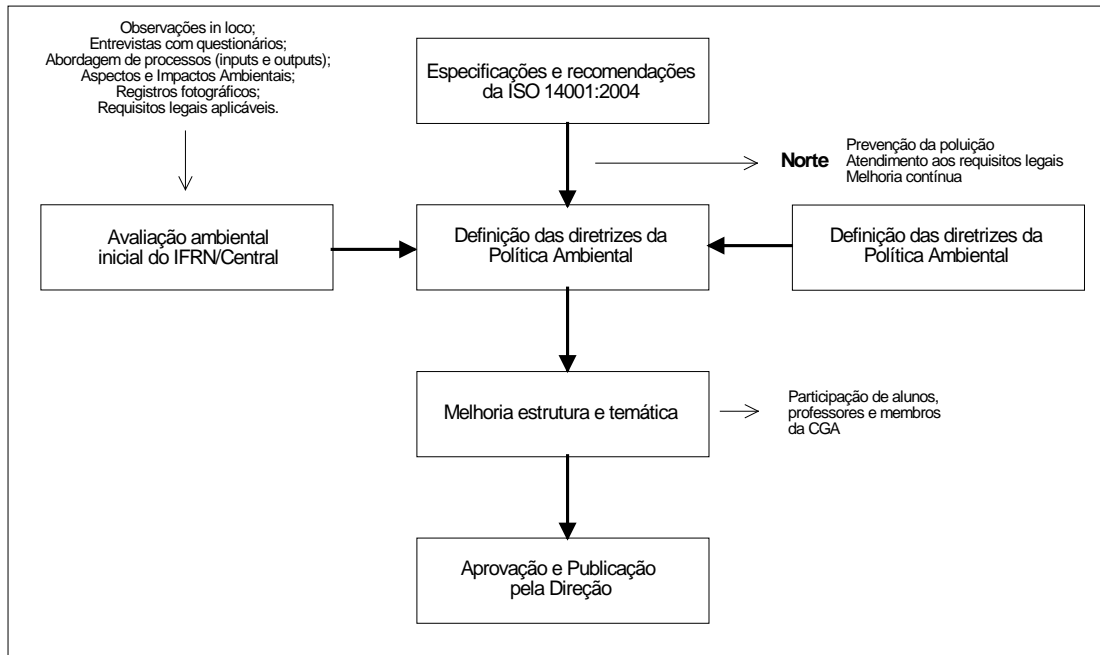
Observações in loco;
Entrevistas com questionários;
Abordagem de processos (inputs e outputs);
Aspectos e Impactos Ambientais;
Registros fotográficos;
Requisitos legais aplicáveis.

Especificações e recomendações da ISO 14001:2004

Norte

Prevenção da poluição
Atendimento aos requisitos legais
Melhoria contínua

Avaliação ambiental inicial do IFRN/Central

Definição das diretrizes da Política Ambiental

Definição das diretrizes da Política Ambiental

Melhoria estrutura e temática

Participação de alunos, professores e membros da CGA

Aprovação e Publicação pela Direção